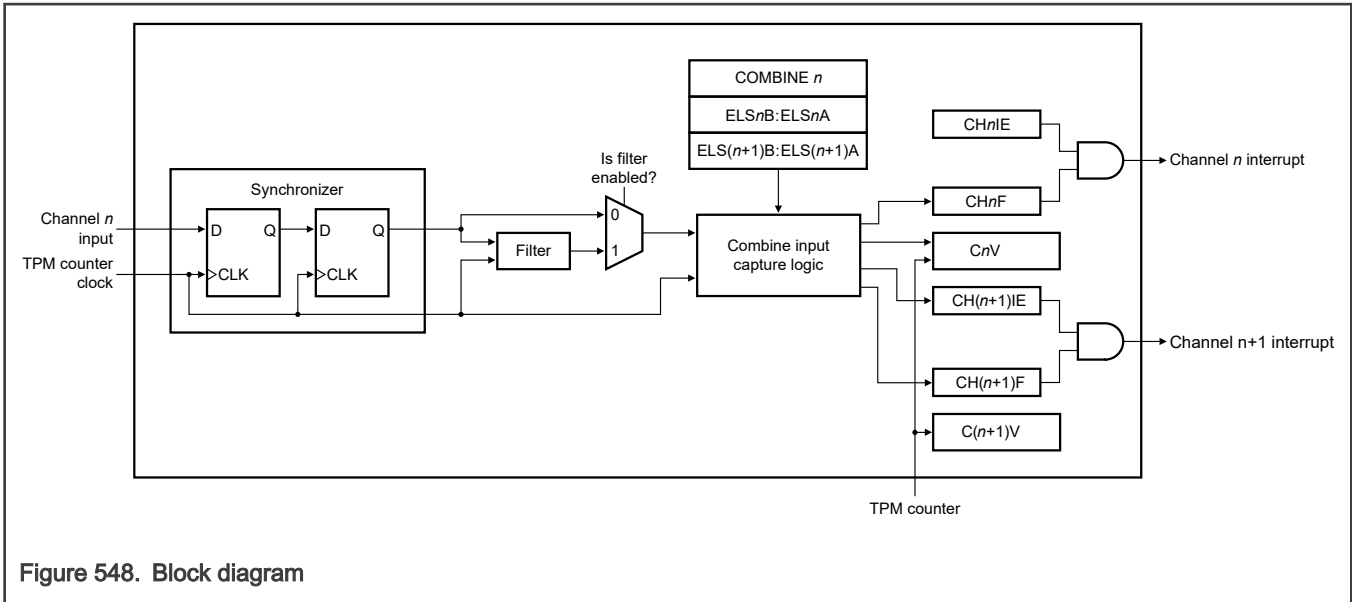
COMBINE n

ELSnB:ELSnA

ELS(n+1)B:ELS(n+1)A

CHnIE

Channel n interrupt

Is filter enabled?

Synchronizer

Channel n input

D Q D Q

0

CHnF

Filter

1

Combine input capture logic

CnV

TPM counter clock

>CLK >CLK

CH(n+1)IE

Channel n+1 interrupt

CH(n+1)F

C(n+1)V

TPM counter

Figure 548. Block diagram